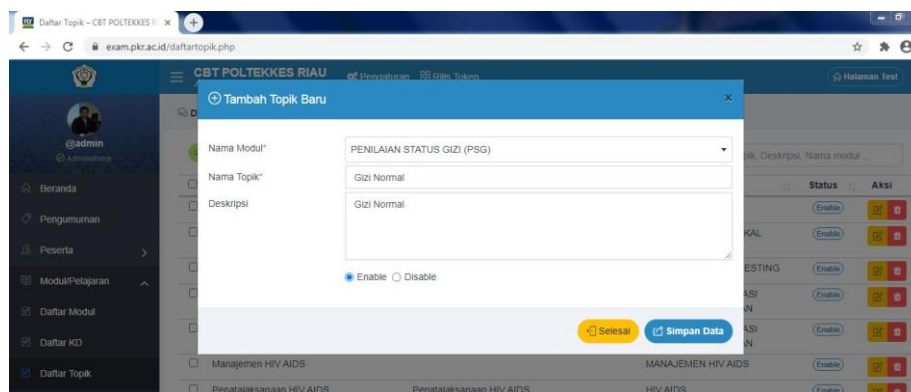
Daftar Topik – CBT POLTEKKES R ×

exam.pkr.ac.id/daftartopik.php

CBT POLTEKKES RIAU

Pengaturan

Rilis Token

Halaman Test

@admin

Administrator

Beranda

Pengumuman

Peserta

Modul/Pelajaran

Daftar Modul

Daftar KD

Daftar Topik

Tambah Topik Baru

×

Nama Modul*

PENILAIAN STATUS GIZI (PSG)

Nama Topik*

Gizi Normal

Deskripsi

Gizi Normal

Enable Disable

Selesai

Simpan Data

pik, Deskripsi, Nama modul ...

Status

Aksi

Enable

KAL

Enable

ESTING

Enable

ASI
N

Enable

ASI
N

Enable

Manajemen HIV AIDS

MANAJEMEN HIV AIDS

Enable

Penatalaksanaan HIV AIDS

Penatalaksanaan HIV AIDS

HIV AIDS

Enable